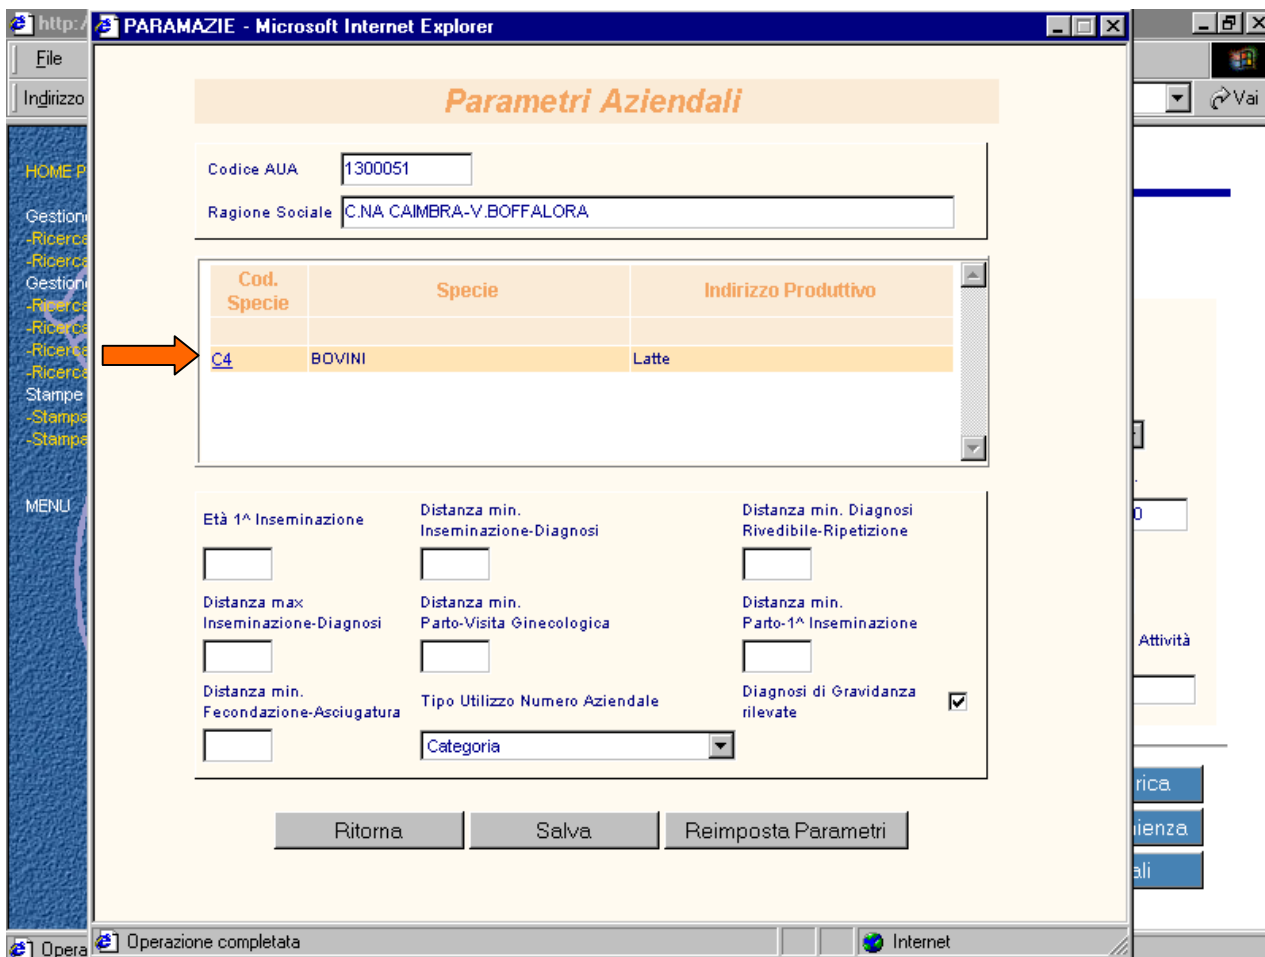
http:/
File
Indirizzo
HOME P
Gestion
-Ricerca
-Ricerca
Gestion
-Ricerca
-Ricerca
-Ricerca
-Ricerca
Stampe
-Stampa
-Stampa
MENU
Opera

PARAMAZIE - Microsoft Internet Explorer

Parametri Aziendali

Codice AUA 1300051
Ragione Sociale C.NA CAIMBRA-V.BOFFALORA

| Cod. Specie | Specie | Indirizzo Produttivo |
|---|---|---|
| | | |
| C4 | BOVINI | Latte |

Età 1^ Inseminazione
Distanza min. Inseminazione-Diagnosi
Distanza min. Diagnosi Rivedibile-Ripetizione
Distanza max Inseminazione-Diagnosi
Distanza min. Parto-Visita Ginecologica
Distanza min. Parto-1^ Inseminazione
Distanza min. Fecondazione-Asciugatura
Tipo Utilizzo Numero Aziendale
Categoria
Diagnosi di Gravidanza rilevate

Ritorna
Salva
Reimposta Parametri

Operazione completata
Internet

Vai
Attività
rica
ienza
ali
0